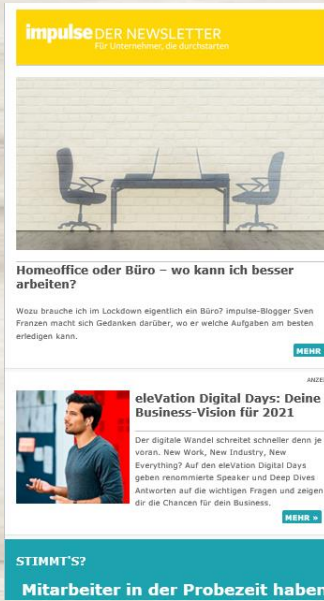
impulse DER NEWSLETTER
Für Unternehmer, die durchstarten

Homeoffice oder Büro – wo kann ich besser arbeiten?

Wozu brauche ich im Lockdown eigentlich ein Büro? impulse-Blogger Sven Franzen macht sich Gedanken darüber, wo er welche Aufgaben am besten erledigen kann.

MEHR

ANZE

eleVation Digital Days: Deine Business-Vision für 2021

Der digitale Wandel schreitet schneller denn je voran. New Work, New Industry, New Everything? Auf den eleVation Digital Days geben renommierte Speaker und Deep Dives Antworten auf die wichtigen Fragen und zeigen dir die Chancen für dein Business.

MEHR »

STIMMT'S?

Mitarbeiter in der Probezeit haben